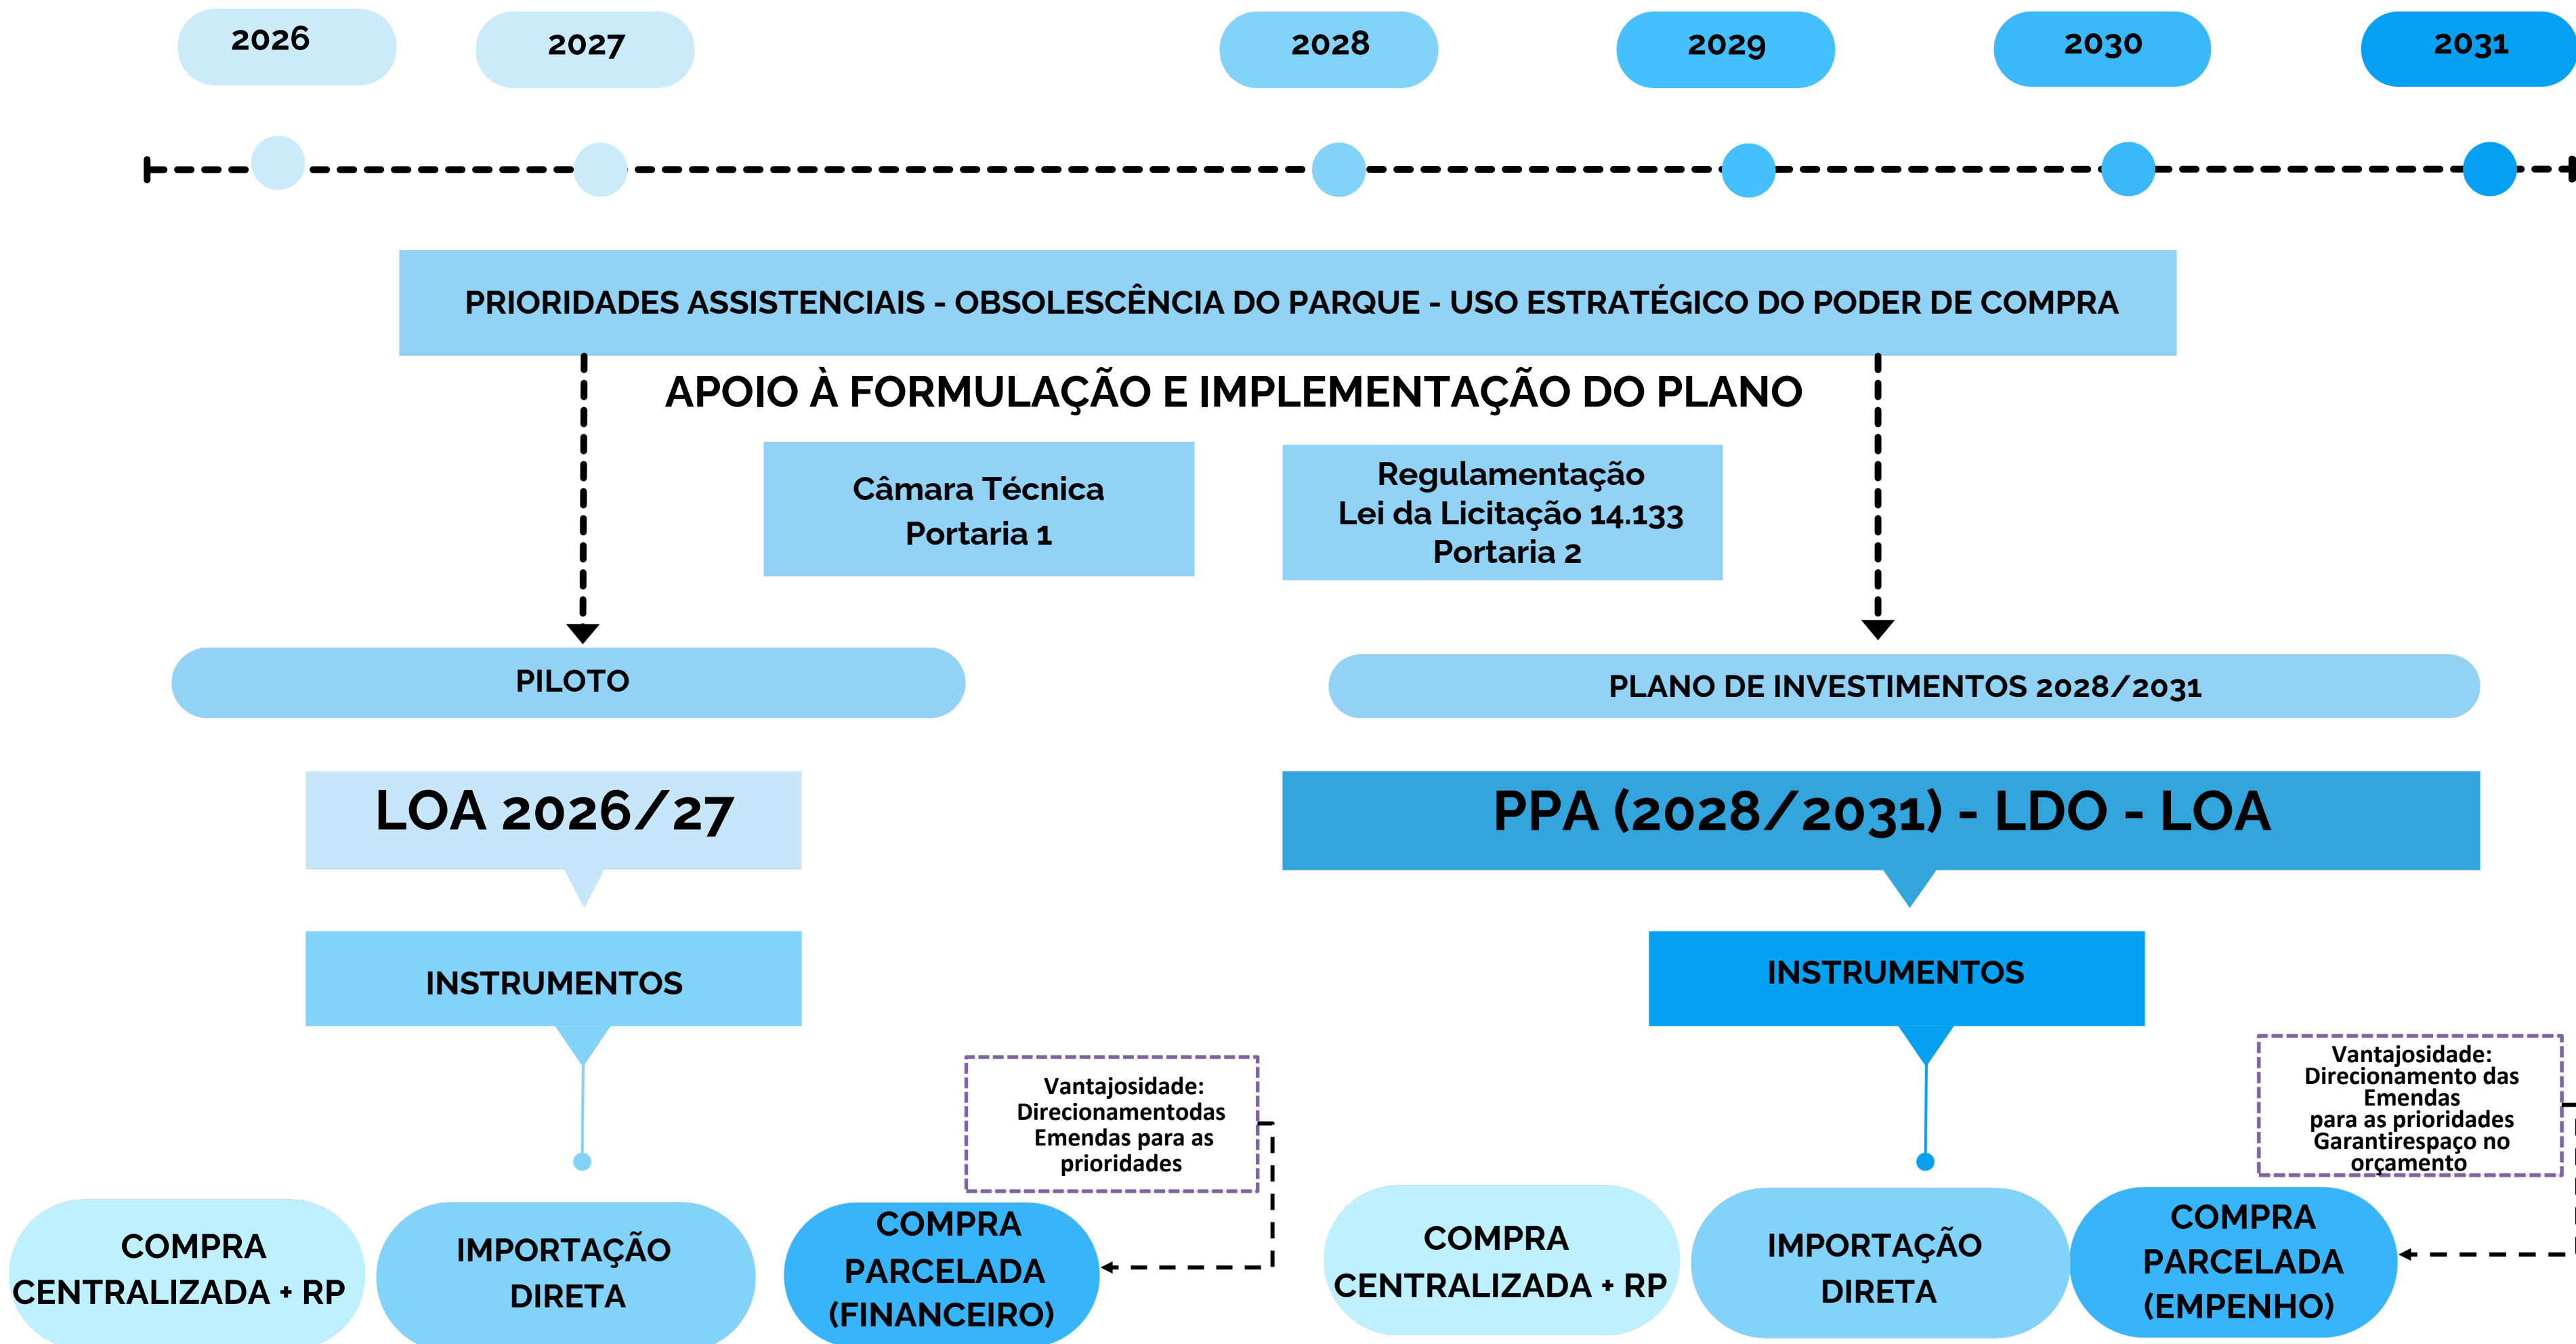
2026

2027

2028

2029

2030

2031

PRIORIDADES ASSISTENCIAIS - OBSOLESCÊNCIA DO PARQUE - USO ESTRATÉGICO DO PODER DE COMPRA

APOIO À FORMULAÇÃO E IMPLEMENTAÇÃO DO PLANO

Câmara Técnica
Portaria 1

Regulamentação
Lei da Licitação 14.133
Portaria 2

PILOTO

PLANO DE INVESTIMENTOS 2028/2031

LOA 2026/27

PPA (2028/2031) - LDO - LOA

INSTRUMENTOS

INSTRUMENTOS

Vantajosidade:
Direcionamentodas
Emendas para as
prioridades

Vantajosidade:
Direcionamento das
Emendas
para as prioridades
Garantirespaço no
orçamento

COMPRA CENTRALIZADA + RP

IMPORTAÇÃO DIRETA

COMPRA PARCELADA (FINANCEIRO)

COMPRA CENTRALIZADA + RP

IMPORTAÇÃO DIRETA

COMPRA PARCELADA (EMPENHO)